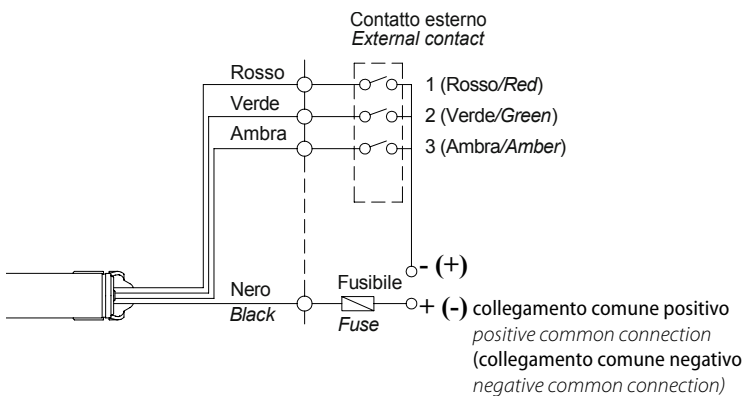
Contatto esterno
External contact

Rosso
Verde
Ambra

1 (Rosso/Red)
2 (Verde/Green)
3 (Ambra/Amber)

- (+)

Nero
Black

Fusibile
Fuse

+ (-) collegamento comune positivo
positive common connection
(collegamento comune negativo
negative common connection)